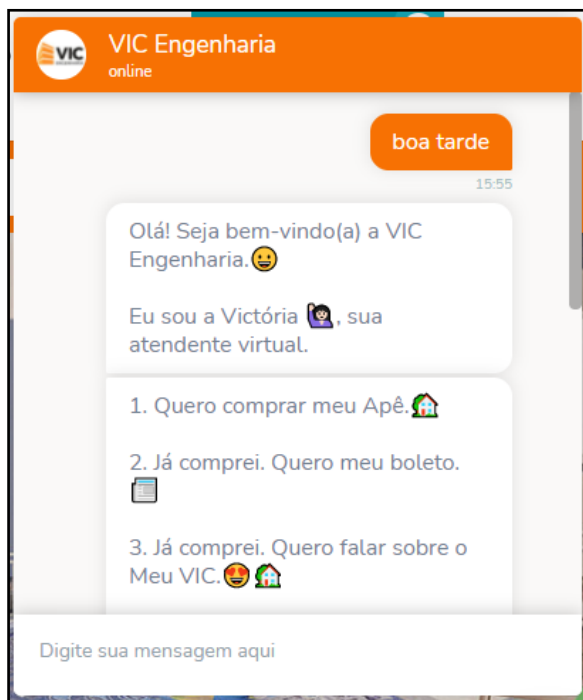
VIC
VIC Engenharia
online

boa tarde
15:55

Olá! Seja bem-vindo(a) a VIC Engenharia.😀

Eu sou a Victória 🙋, sua atendente virtual.

1. Quero comprar meu Apê.🏡

2. Já comprei. Quero meu boleto. 📰

3. Já comprei. Quero falar sobre o Meu VIC.😍🏡

Digite sua mensagem aqui